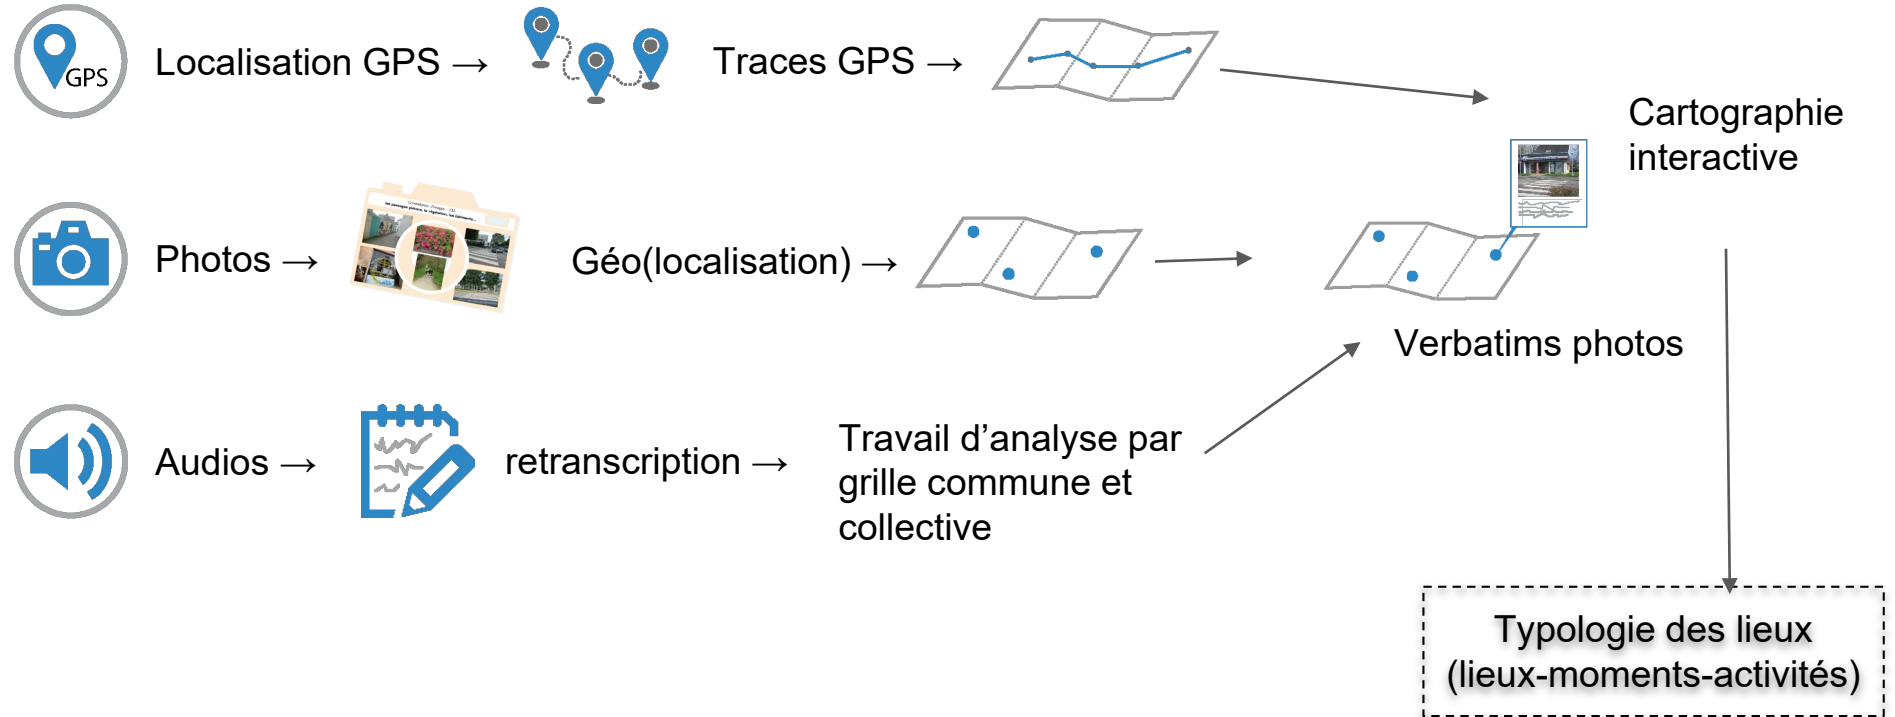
GPS

Localisation GPS →

Traces GPS →

Cartographie interactive

Photos →

Géo(localisation) →

Verbatims photos

Audios →

retranscription →

Travail d'analyse par grille commune et collective

Typologie des lieux (lieux-moments-activités)